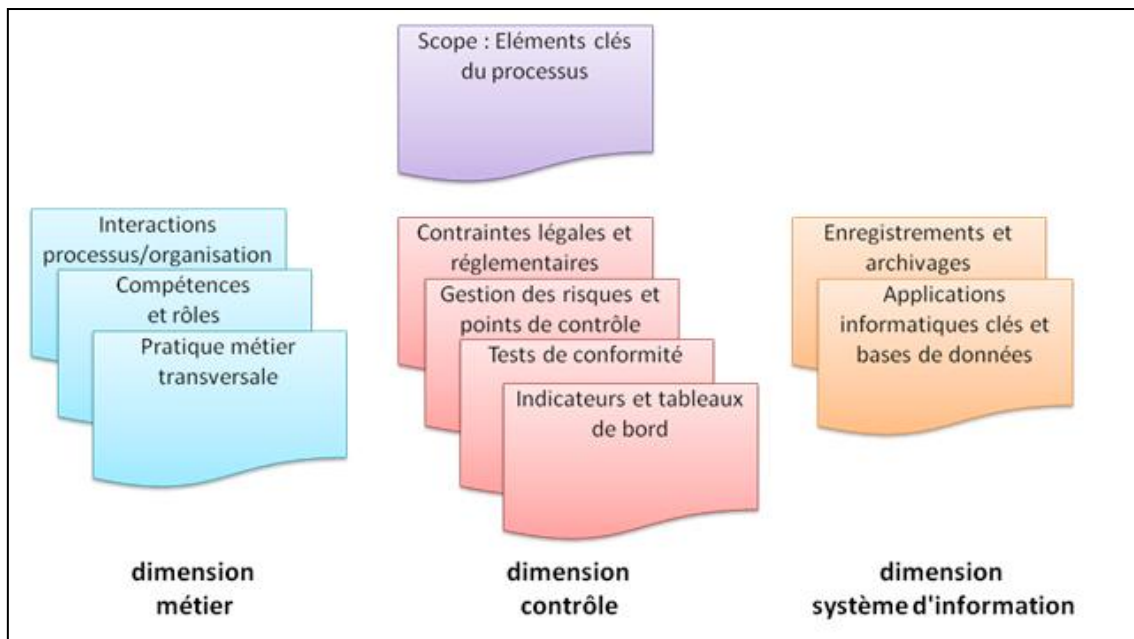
Scope : Eléments clés du processus

Interactions processus/organisation

Compétences et rôles

Pratique métier transversale

Contraintes légales et réglementaires

Gestion des risques et points de contrôle

Tests de conformité

Indicateurs et tableaux de bord

Enregistrements et archivages

Applications informatiques clés et bases de données

dimension métier

dimension contrôle

dimension système d'information